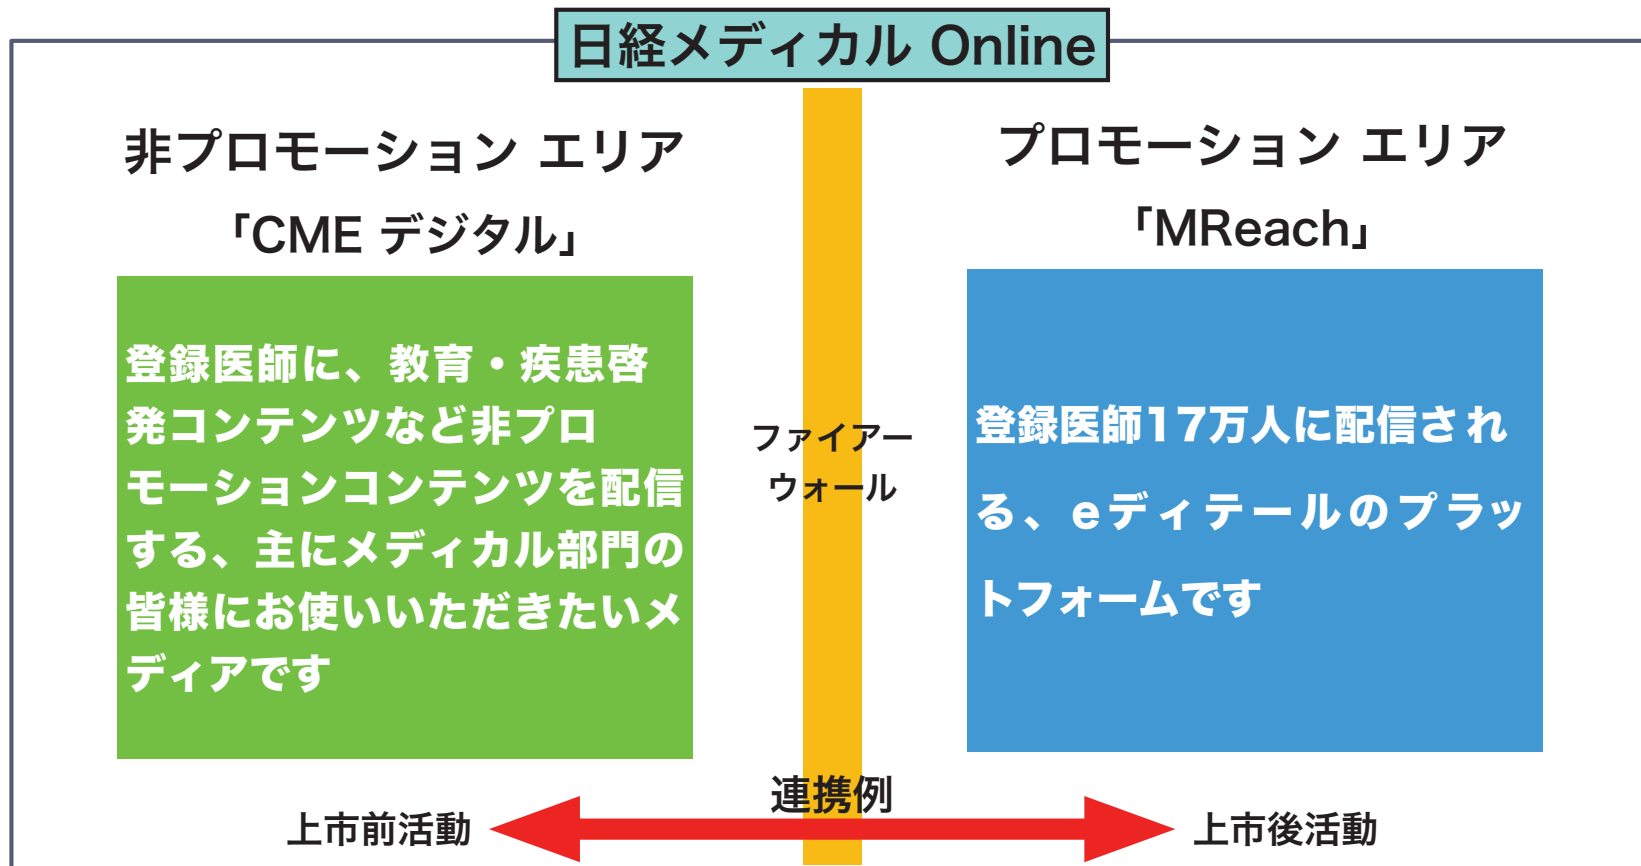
日経メディカル Online

非プロモーション エリア
「CME デジタル」

登録医師に、教育・疾患啓発コンテンツなど非プロモーションコンテンツを配信する、主にメディカル部門の皆様にお使いいただきたいメディアです

ファイアーウォール

プロモーション エリア
「MReach」

登録医師17万人に配信される、eディテールのプラットフォームです

連携例

上市前活動

上市後活動